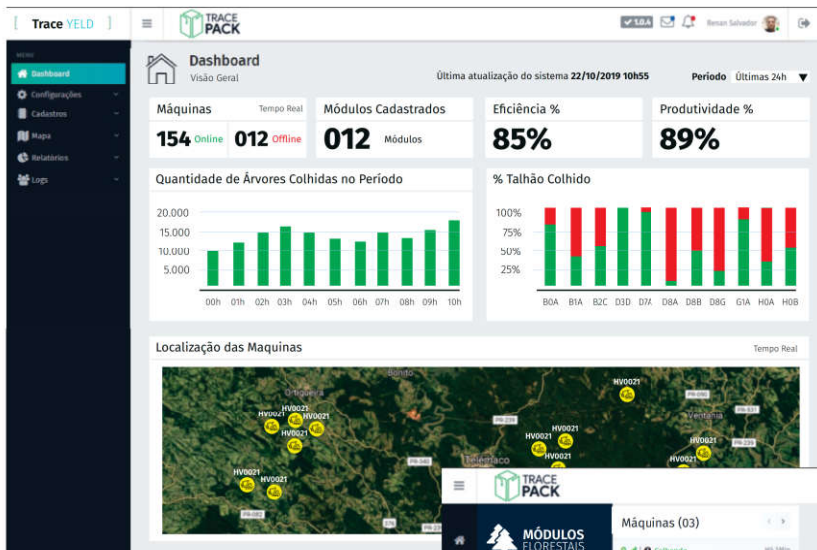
[ Trace YELD ]

TRACE PACK

1.0A

Renan Salvador

MENU

Dashboard

Configurações

Cadastros

Mapa

Relatórios

Logs

Dashboard
Visão Geral

Última atualização do sistema 22/10/2019 10h55

Período Últimas 24h

Máquinas Tempo Real
154 Online 012 Offline

Módulos Cadastrados
012 Módulos

Eficiência %
85%

Produtividade %
89%

Quantidade de Árvores Colhidas no Período

20.000
15.000
10.000
5.000

00h 01h 02h 03h 04h 05h 06h 07h 08h 09h 10h

% Talhão Colhido

100%
75%
50%
25%

B0A B1A B2C D3D D7A D8A D8B D8G G1A H0A H0B

Localização das Maquinas Tempo Real

HV0021
HV0021
HV0021
HV0021
HV0021
HV0021
HV0021
HV0021
HV0021
HV0021

TRACE PACK

MÓDULOS FLORESTAIS

Máquinas (03)